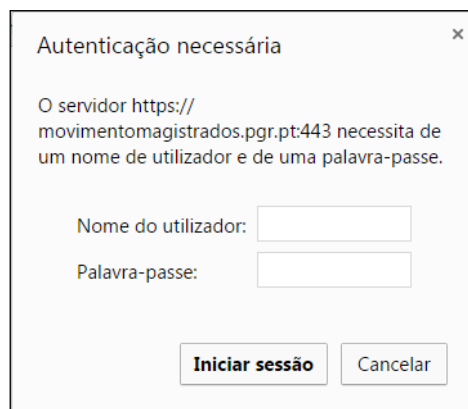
Autenticação necessária

×

O servidor https://movimentomagistrados.pgr.pt:443 necessita de um nome de utilizador e de uma palavra-passe.

Nome do utilizador:

Palavra-passe:

Iniciar sessão

Cancelar